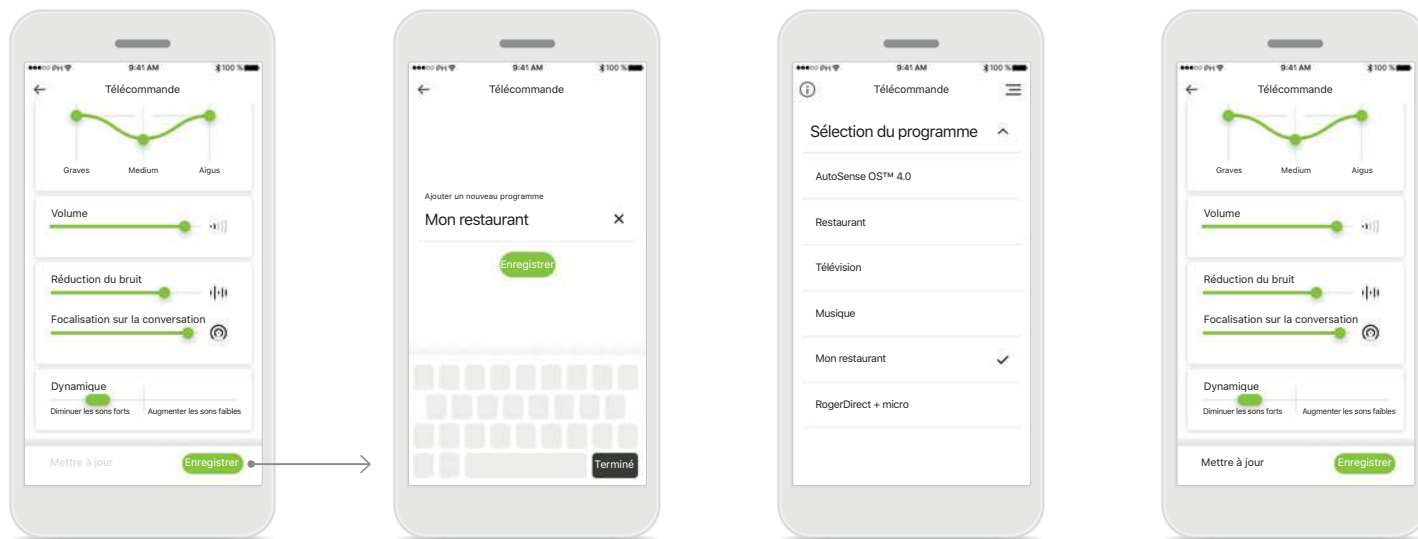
9:41 AM
100 %
Télécommande
Graves Medium Aigus
Volume
Réduction du bruit
Focalisation sur la conversation
Dynamique
Diminuer les sons forts
Augmenter les sons faibles
Mettre à jour
Enregistrer

9:41 AM
100 %
Télécommande
Ajouter un nouveau programme
Mon restaurant
Enregistrer
Terminé

9:41 AM
100 %
Télécommande
Sélection du programme
AutoSense OS™ 4.0
Restaurant
Télévision
Musique
Mon restaurant
RogerDirect + micro

9:41 AM
100 %
Télécommande
Graves Medium Aigus
Volume
Réduction du bruit
Focalisation sur la conversation
Dynamique
Diminuer les sons forts
Augmenter les sons faibles
Mettre à jour
Enregistrer